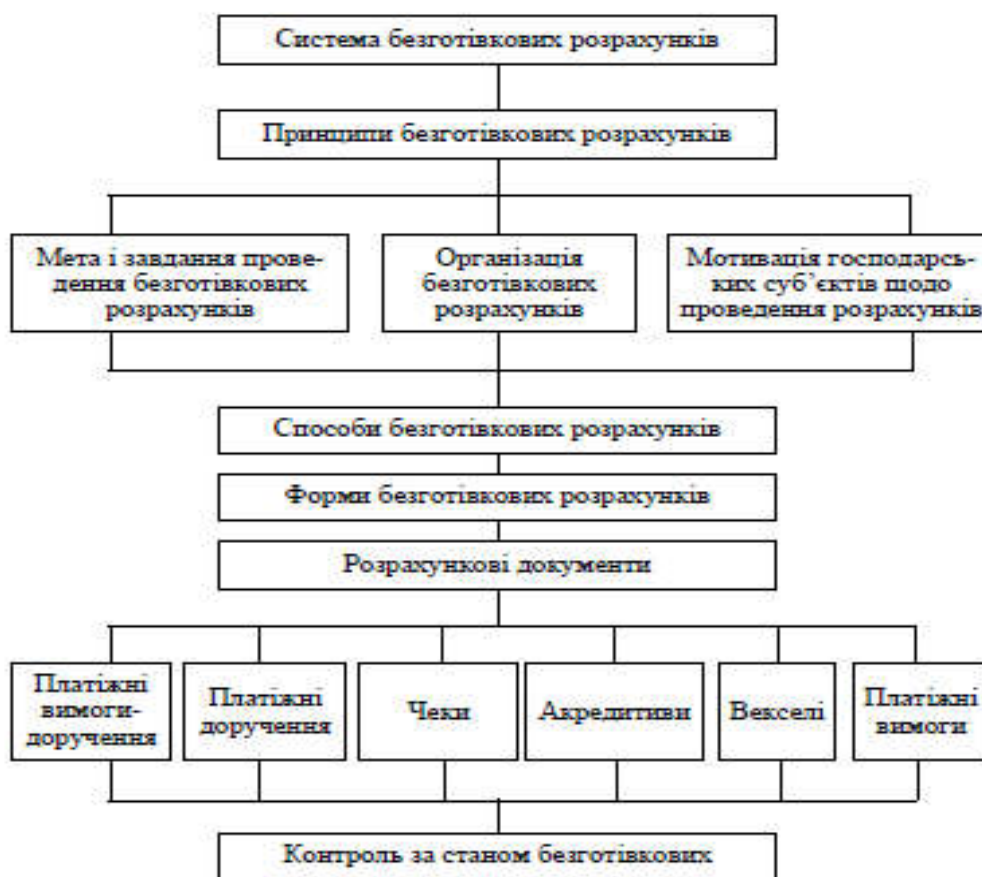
Система безготівкових розрахунків

Принципи безготівкових розрахунків

Мета і завдання проведення безготівкових розрахунків

Організація безготівкових розрахунків

Мотивація господарських суб'єктів щодо проведення розрахунків

Способи безготівкових розрахунків

Форми безготівкових розрахунків

Розрахункові документи

Платіжні вимоги-доручення

Платіжні доручення

Чеки

Акредитиви

Векселі

Платіжні вимоги

Контроль за станом безготівкових